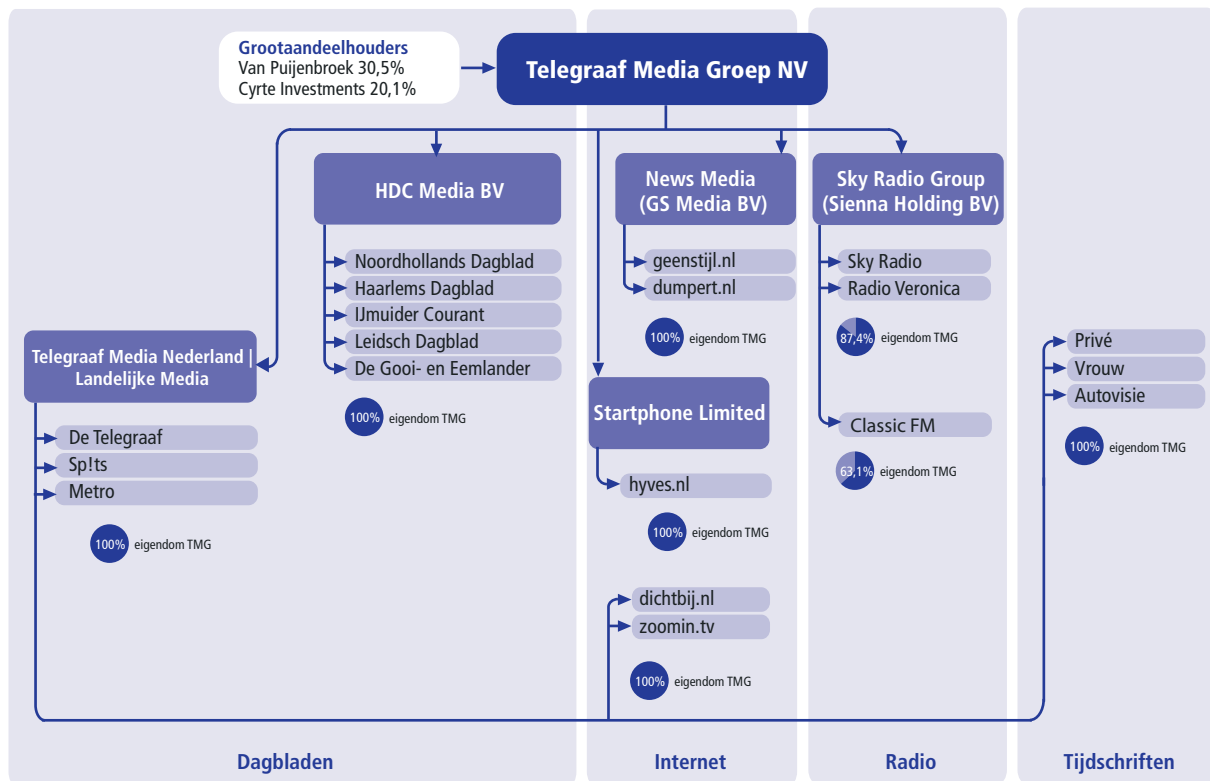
Grootaandeelhouders
Van Puijenbroek 30,5%
Cyrte Investments 20,1%

Telegraaf Media Groep NV

HDC Media BV

Noordhollands Dagblad
Haarlems Dagblad
IJmuider Courant
Leidsch Dagblad
De Gooi- en Eemlander

100% eigendom TMG

Telegraaf Media Nederland | Landelijke Media

De Telegraaf
Sp!ts
Metro

100% eigendom TMG

News Media (GS Media BV)

geenstijl.nl
dumpert.nl

100% eigendom TMG

Startphone Limited

hyves.nl

100% eigendom TMG

dichtbij.nl
zoomin.tv

100% eigendom TMG

Sky Radio Group (Sienna Holding BV)

Sky Radio
Radio Veronica

87,4% eigendom TMG

Classic FM

63,1% eigendom TMG

Privé
Vrouw
Autovisie

100% eigendom TMG

Dagbladen

Internet

Radio

Tijdschriften